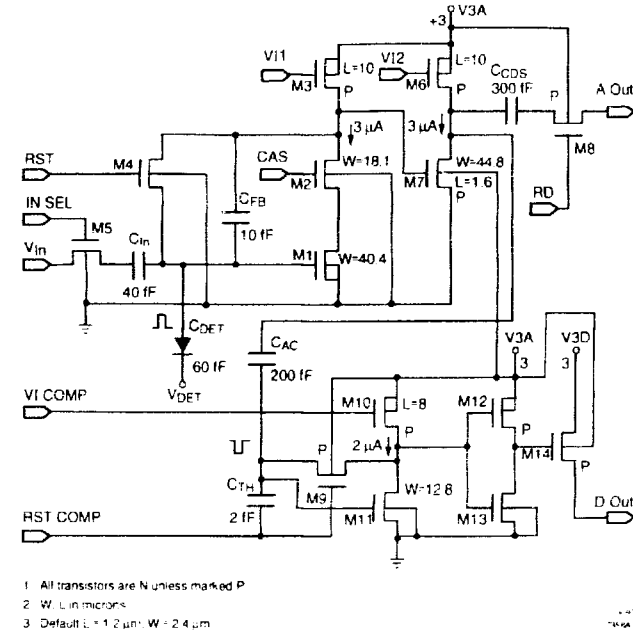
+3 V3A

Vi1 Vi2

L=10 L=10

M3 M6

P P

$C_{CDS}$

300 fF

P

A Out

3 μA 3 μA

M8

RST

M4

CAS

M2 W=18.1

M7 W=44.8

L=1.6

P

RD

IN SEL

M5

$C_{FB}$

10 fF

$V_{in}$

$C_{in}$

40 fF

M1 W=40.4

$C_{DET}$

60 fF

$V_{DET}$

$C_{AC}$

200 fF

V3A V3D

3 3

VI COMP

M10 L=8

P

2 μA

M12

P

M14

P

P

M9

$C_{TH}$

2 fF

W=12.8

M11

M13

D Out

RST COMP

1 All transistors are N unless marked P

2 W, L in microns

3 Default L = 1.2 μm; W = 2.4 μm